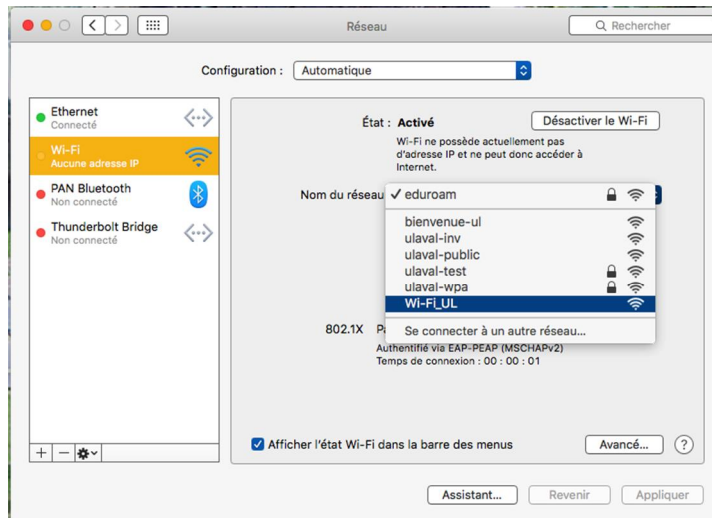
Réseau

Rechercher

Configuration : Automatique

Ethernet
Connecté

Wi-Fi
Aucune adresse IP

PAN Bluetooth
Non connecté

Thunderbolt Bridge
Non connecté

État : Activé

Désactiver le Wi-Fi

Wi-Fi ne possède actuellement pas d'adresse IP et ne peut donc accéder à Internet.

Nom du réseau ✓ eduroam

bienvenue-ul
ulaval-inv
ulaval-public
ulaval-test
ulaval-wpa
Wi-Fi_UL

Se connecter à un autre réseau…

802.1X P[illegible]

Authentifié via EAP-PEAP (MSCHAPv2)
Temps de connexion : 00 : 00 : 01

Afficher l'état Wi-Fi dans la barre des menus

Avancé…

?

+ −

Assistant…

Revenir

Appliquer